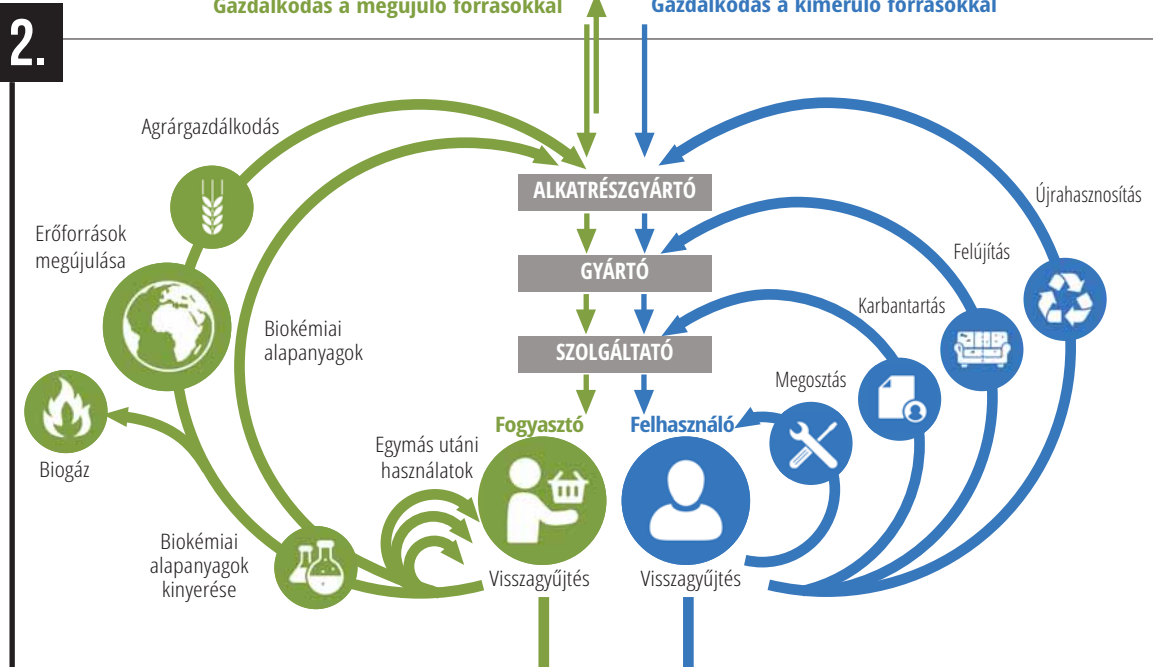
2.

Gazdálkodás a megújuló forrásokkal

Gazdálkodás a kimerülő forrásokkal

Agrárgazdálkodás

Erőforrások megújulása

Biokémiai alapanyagok

Biogáz

Biokémiai alapanyagok kinyerése

Egymás utáni használatok

ALKATRÉSZGYÁRTÓ

GYÁRTÓ

SZOLGÁLTATÓ

Fogyasztó

Felhasználó

Visszagyűjtés

Visszagyűjtés

Újrahasznosítás

Felújítás

Karbantartás

Megosztás